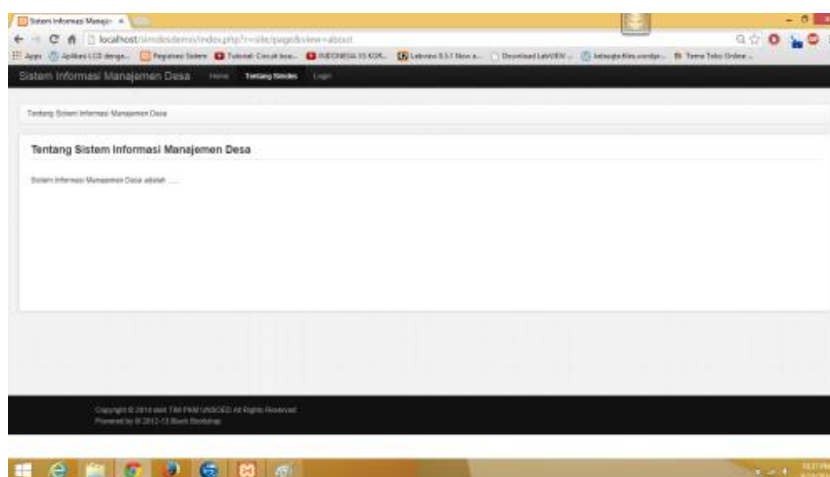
Sistem Informasi Manaje ×

localhost/simdesdemo/index.php?r=site/page&view=about

Apps Aplikasi LCD denga... Registrasi Sistem Tutorial: Circuit bea... INDONESIA VS KOR... Labview 8.5.1 Now a... Download LabVIEW ... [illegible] Tema Toko Online ...

Sistem Informasi Manajemen Desa Home Tentang Simdes Login

Tentang Sistem Informasi Manajemen Desa

Tentang Sistem Informasi Manajemen Desa

Sistem Informasi Manajemen Desa adalah ......

Copyright © 2014 oleh TIM PKM UNSOED All Rights Reserved
Powered by © 2012-13 Blue4 Bootstrap